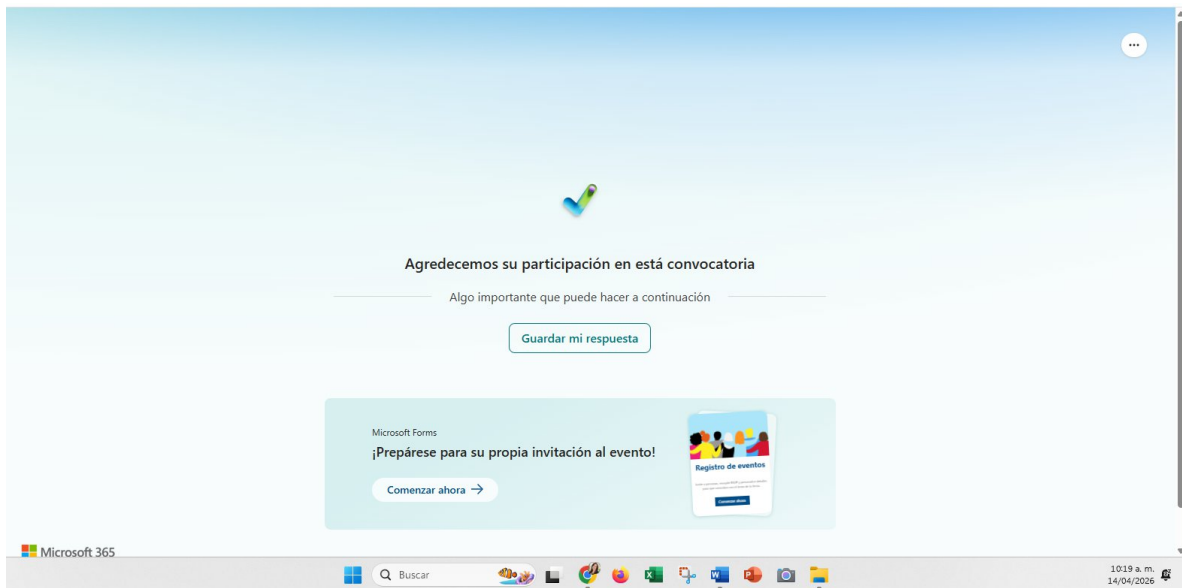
...

Agredecemos su participación en está convocatoria

Algo importante que puede hacer a continuación

Guardar mi respuesta

Microsoft Forms

¡Prepárese para su propia invitación al evento!

Comenzar ahora →

Registro de eventos

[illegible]

Microsoft 365

Buscar

10:19 a. m.
14/04/2026